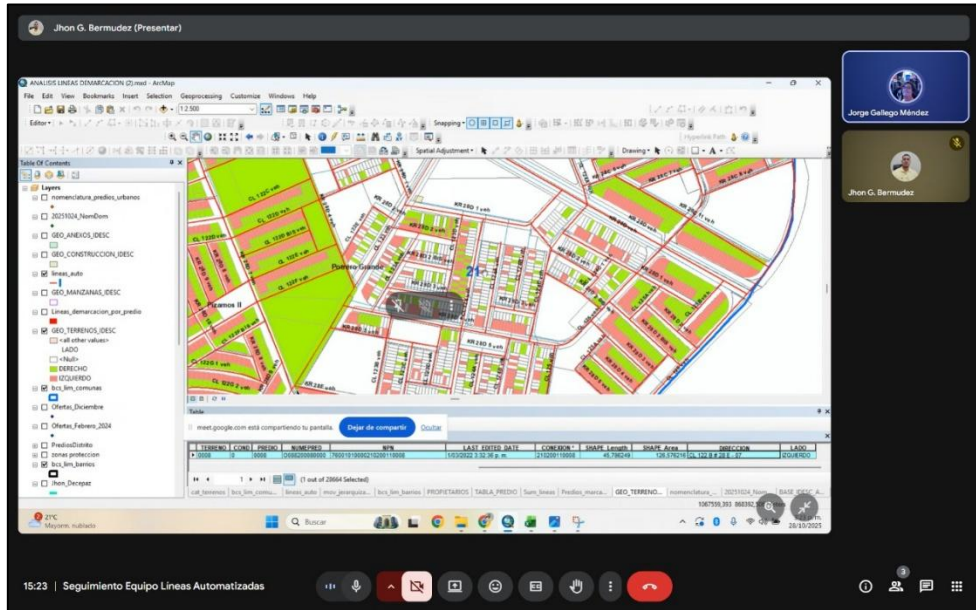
Jhon G. Bermudez (Presentar)

ANALISIS LINEAS DEMARCACION (2).mxd - ArcMap

File Edit View Bookmarks Insert Selection Geoprocessing Customize Windows Help

1:2.500

Editor▾

Snapping▾

Spatial Adjustment▾

Drawing▾

Table Of Contents

Layers
nomenclatura_predios_urbanos
20251024_NomDom
GEO_ANEXOS_IDESC
GEO_CONSTRUCCION_IDESC
lineas_auto
GEO_MANZANAS_IDESC
Lineas_demarcacion_por_predio
GEO_TERRENOS_IDESC
<all other values>
LADO
<Null>
DERECHO
IZQUIERDO
bcs_lim_comunas
Ofertas_Diciembre
Ofertas_Febrero_2024
PrediosDistrito
zonas proteccion
bcs_lim_barrios
Jhon_Decepaz

Potrero Grande
Pizamos II
21

Table

meet.google.com está compartiendo tu pantalla. Dejar de compartir Ocultar

| TERRENO | COND | PREDIO | NUMEPRED | NPN | LAST_EDITED_DATE | CONEXION | SHAPE_Length | SHAPE_Area | DIRECCION | LADO |
|---|---|---|---|---|---|---|---|---|---|---|
| 0008 | 0 | 0008 | 0008200000000 | 760010100002102001 0008 | 1/03/2022 3:52:36 p. m. | 215200110008 | 45.798249 | 126.576216 | CL 122 B # 28 E - 07 | IZQUIERDO |

(1 out of 28664 Selected)

cat_terrenos | bcs_lim_comu... | lineas_auto | mov_jerarquiza... | bcs_lim_barrios | PROPIETARIOS | TABLA_PREDIO | Sum_lineas | Predios_marca... | GEO_TERRENO... | nomenclatura_... | 20251024_Nom... | BASE_IDESC_A...

1067559,393 868392

21°C
Mayorm. nublado

Buscar

28/10/2025

Jorge Gallego Méndez

Jhon G. Bermudez

15:23 | Seguimiento Equipo Lineas Automatizadas

3